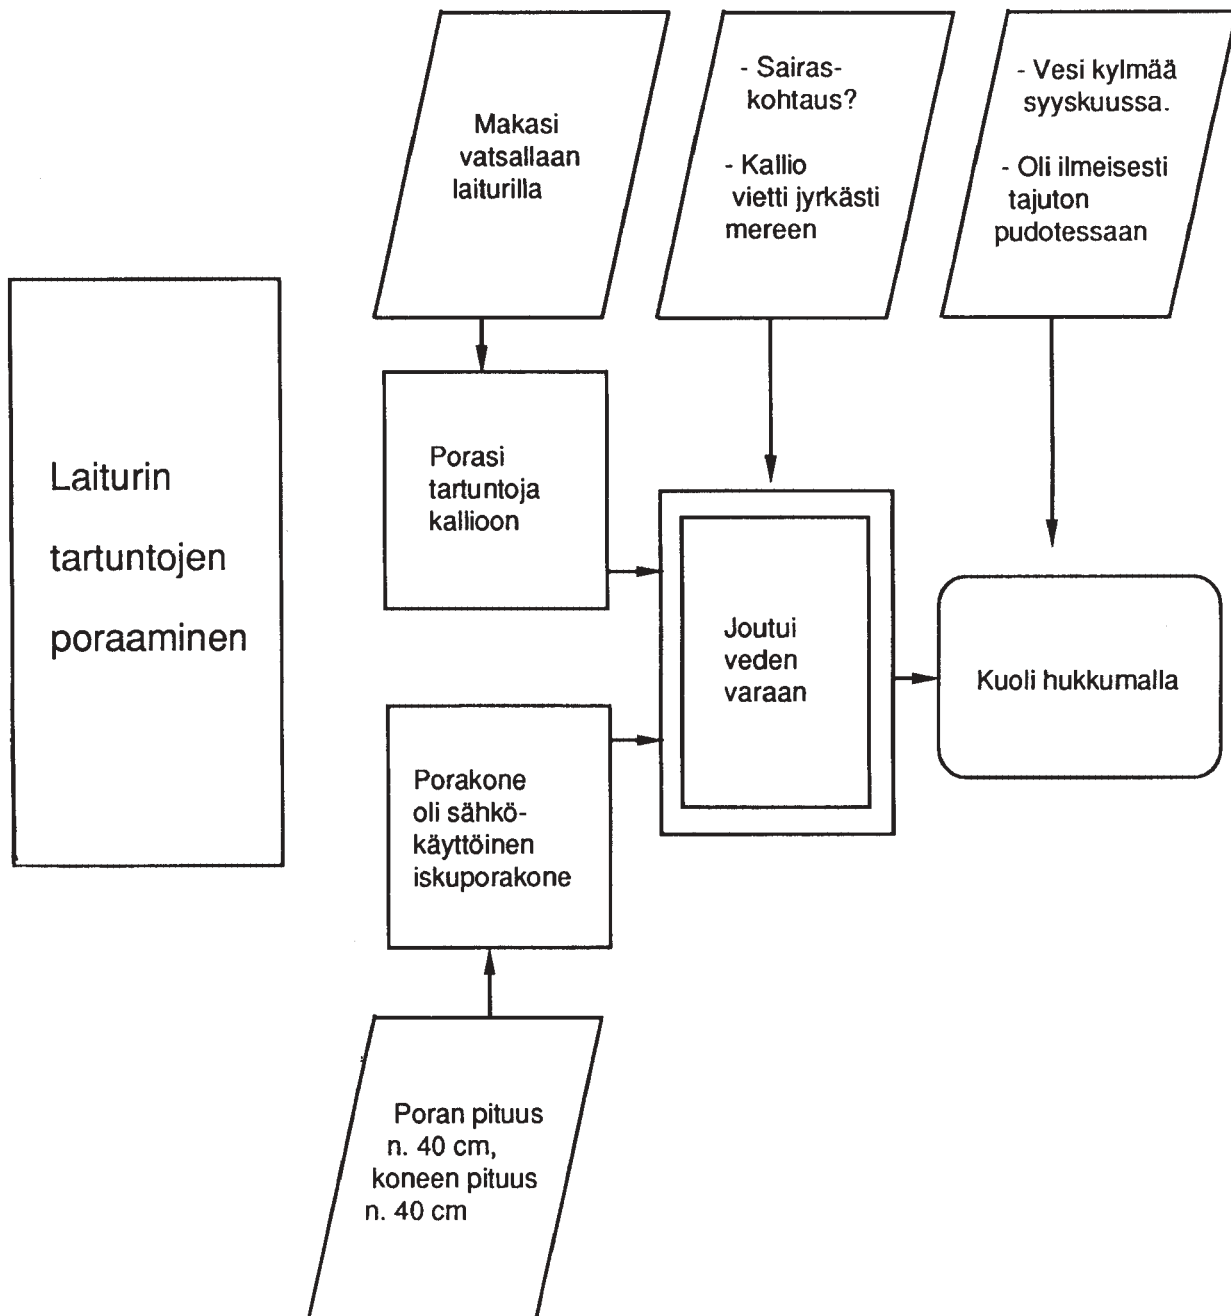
Laiturin tartuntojen poraaminen

Makasi vatsallaan laiturilla

- Sairaskohtaus?

- Kallio vietti jyrkästi mereen

- Vesi kylmää syyskuussa.

- Oli ilmeisesti tajuton pudotessaan

Porasi tartuntoja kallioon

Joutui veden varaan

Kuoli hukkumalla

Porakone oli sähkökäyttöinen iskuporakone

Poran pituus n. 40 cm, koneen pituus n. 40 cm